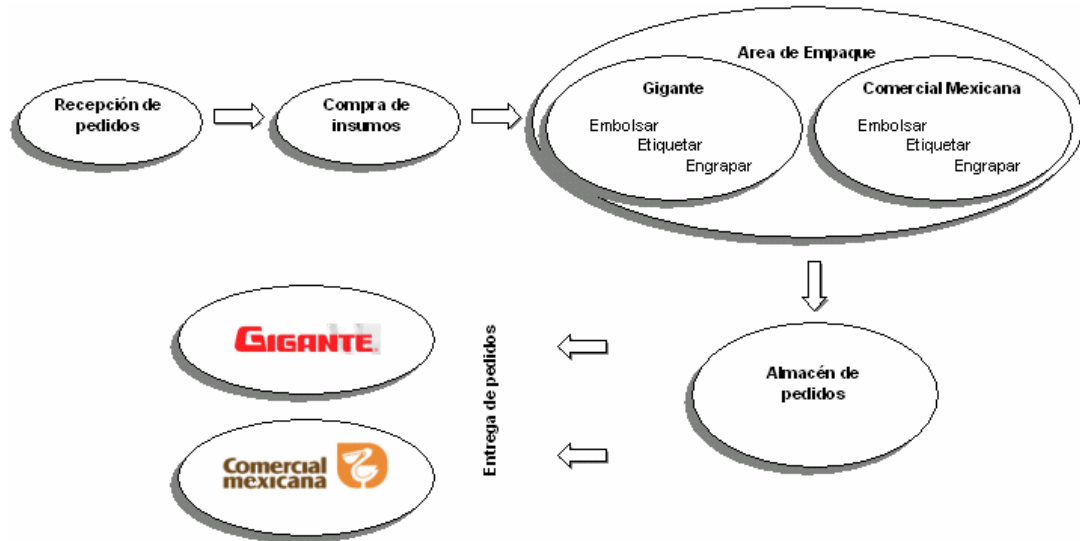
Recepción de pedidos

Compra de insumos

Area de Empaque

Gigante

Embolsar
Etiquetar
Engrapar

Comercial Mexicana

Embolsar
Etiquetar
Engrapar

GIGANTE

Comercial mexicana

Entrega de pedidos

Almacén de pedidos